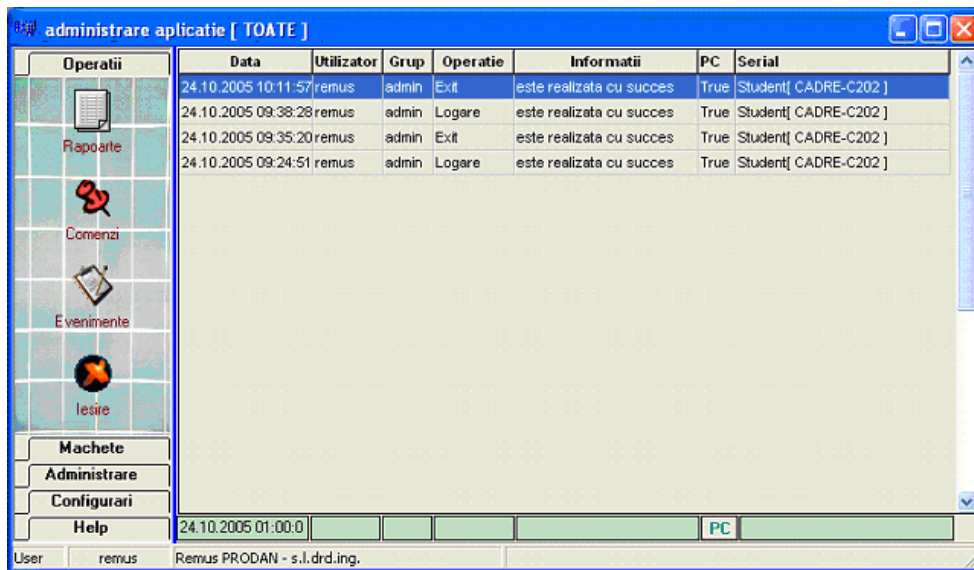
administrare aplicatie [ TOATE ]

Operatii

Rapoarte

Comenzi

Evenimente

Iesire

Machete

Administrare

Configurari

Help

| Data | Utilizator | Grup | Operatie | Informatii | PC | Serial |
|---|---|---|---|---|---|---|
| 24.10.2005 10:11:57 | remus | admin | Exit | este realizata cu succes | True | Student[ CADRE-C202 ] |
| 24.10.2005 09:38:28 | remus | admin | Logare | este realizata cu succes | True | Student[ CADRE-C202 ] |
| 24.10.2005 09:35:20 | remus | admin | Exit | este realizata cu succes | True | Student[ CADRE-C202 ] |
| 24.10.2005 09:24:51 | remus | admin | Logare | este realizata cu succes | True | Student[ CADRE-C202 ] |

24.10.2005 01:00:0

PC

User remus Remus PRODAN - s.l.drd.ing.